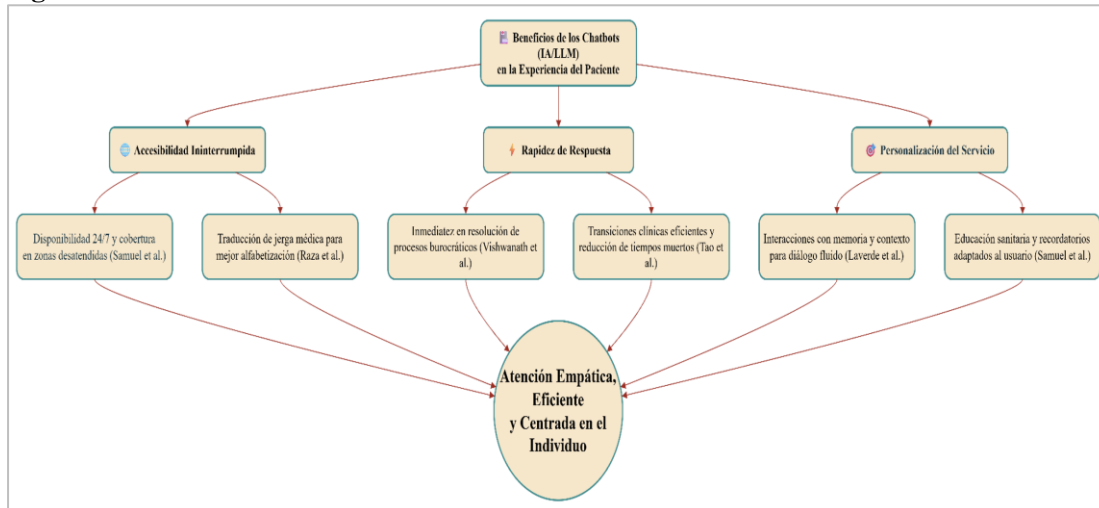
Beneficios de los Chatbots (IA/LLM) en la Experiencia del Paciente

Accesibilidad Ininterrumpida

Rapidez de Respuesta

Personalización del Servicio

Disponibilidad 24/7 y cobertura en zonas desatendidas (Samuel et al.)

Traducción de jerga médica para mejor alfabetización (Raza et al.)

Inmediatez en resolución de procesos burocráticos (Vishwanath et al.)

Transiciones clínicas eficientes y reducción de tiempos muertos (Tao et al.)

Interacciones con memoria y contexto para diálogo fluido (Laverde et al.)

Educación sanitaria y recordatorios adaptados al usuario (Samuel et al.)

Atención Empática, Eficiente y Centrada en el Individuo